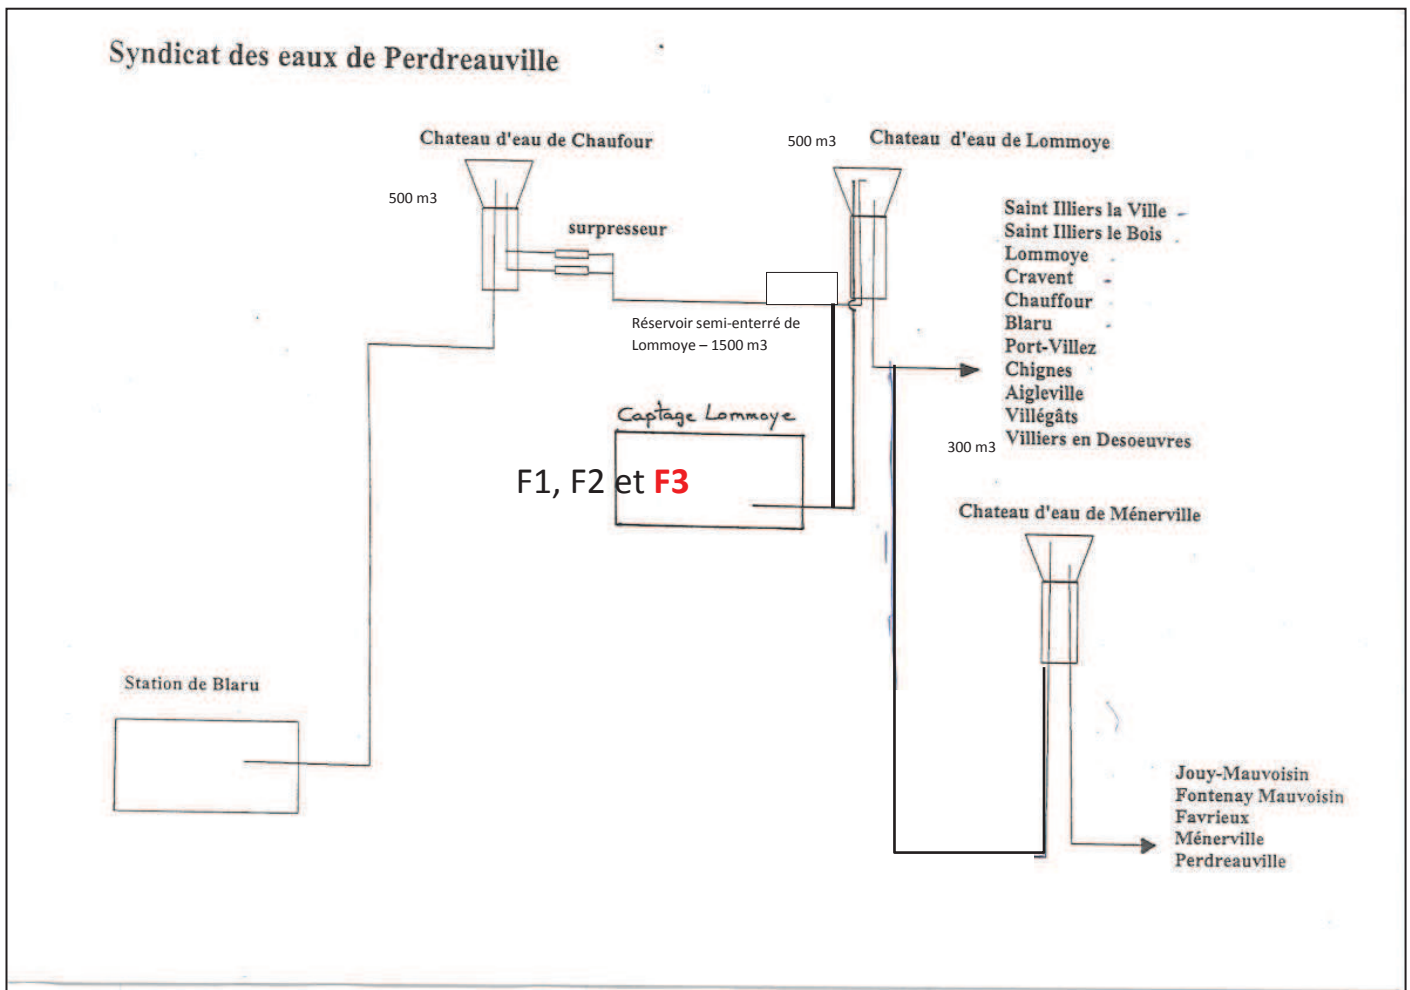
Syndicat des eaux de Perdreauville

Chateau d'eau de Chaufour

500 m3

surpresseur

500 m3

Chateau d'eau de Lommoye

Saint Illiers la Ville
Saint Illiers le Bois
Lommoye
Cravent
Chauffour
Blaru
Port-Villez
Chignes
Aigleville
Villégâts
Villiers en Desoeuvres

Réservoir semi-enterré de Lommoye – 1500 m3

Captage Lommoye

F1, F2 et F3

300 m3

Chateau d'eau de Ménerville

Station de Blaru

Jouy-Mauvoisin
Fontenay Mauvoisin
Favrieux
Ménerville
Perdreauville